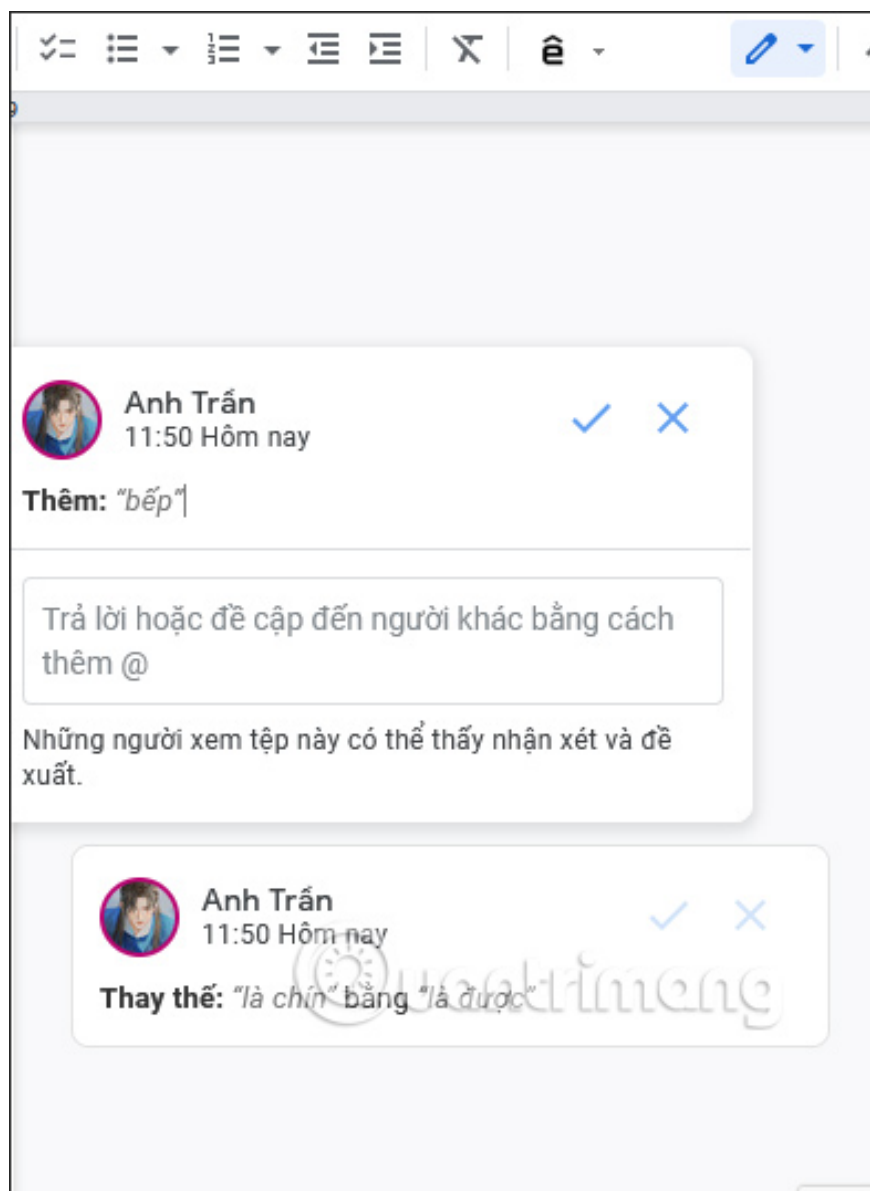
ê

Anh Trần
11:50 Hôm nay

Thêm: "bếp"

Trả lời hoặc đề cập đến người khác bằng cách thêm @

Những người xem tệp này có thể thấy nhận xét và đề xuất.

Anh Trần
11:50 Hôm nay

Thay thế: "là chín" bằng "là được"

Quantrimang